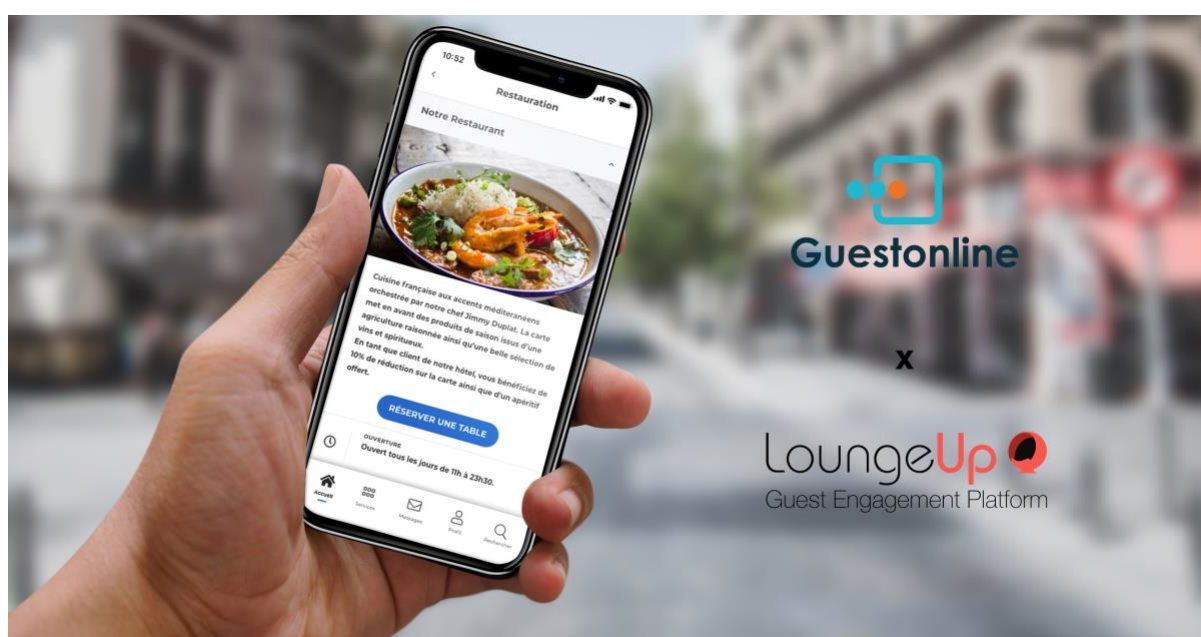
10:52

Restauration

Notre Restaurant

Cuisine française aux accents méditerranéens orchestrée par notre chef Jimmy Duplat. La carte met en avant des produits de saison issus d'une agriculture raisonnée ainsi qu'une belle sélection de vins et spiritueux.
En tant que client de notre hôtel, vous bénéficiez de 10% de réduction sur la carte ainsi que d'un apéritif offert.

RÉSERVER UNE TABLE

OUVERTURE
Ouvert tous les jours de 11h à 23h30.

Accueil
Services
Messages
Profil
Rechercher

Guestonline

x

LoungeUp
Guest Engagement Platform